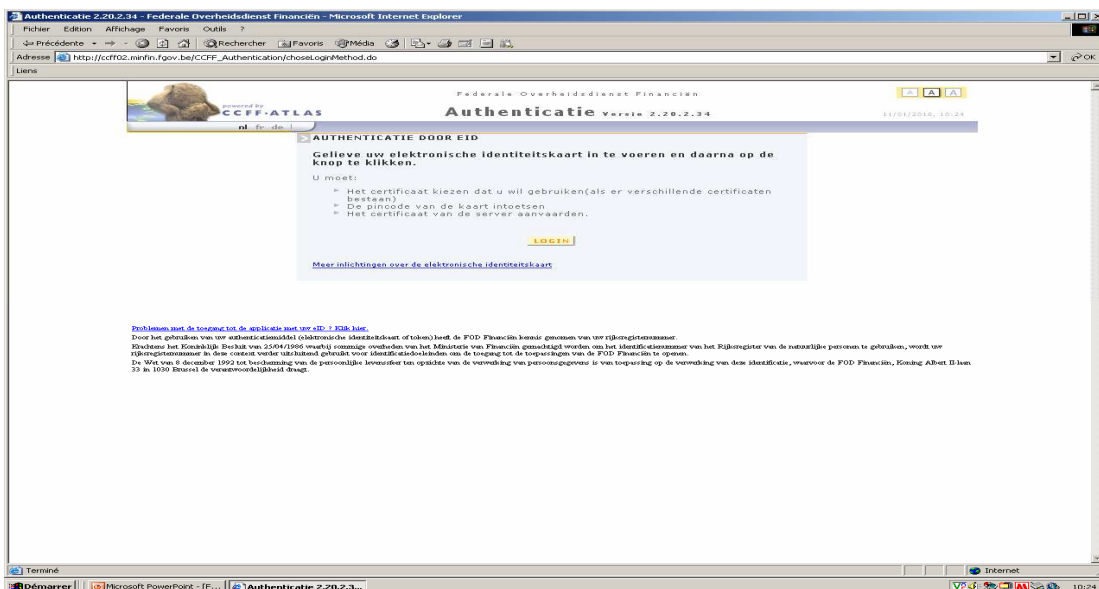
Authenticatie 2.20.2.34 - Federale Overheidsdienst Financiën - Microsoft Internet Explorer

Fichier Edition Affichage Favoris Outils ?

Précédente Rechercher Favoris Média

Adresse http://ccff02.minfin.fgov.be/CCFF_Authentication/choseLoginMethod.do

OK

Liens

powered by CCFF·ATLAS

Federale Overheidsdienst Financiën

Authenticatie Versie 2.20.2.34

A A A

11/01/2010, 10:24

nl fr de

AUTHENTICATIE DOOR EID

Gelieve uw elektronische identiteitskaart in te voeren en daarna op de knop te klikken.

U moet:

Het certificaat kiezen dat u wil gebruiken(als er verschillende certificaten bestaan)
De pincode van de kaart intoetsen
Het certificaat van de server aanvaarden.

LOGIN

Meer inlichtingen over de elektronische identiteitskaart

Problemen met de toegang tot de applicatie met uw eID ? Klik hier.

Door het gebruiken van uw authenticatiemiddel (elektronische identiteitskaart of token) heeft de FOD Financiën kennis genomen van uw rijksregisternummer.

Krachtens het Koninklijk Besluit van 25/04/1986 waarbij sommige overheden van het Ministerie van Financiën gemachtigd worden om het identificatienummer van het Rijksregister van de natuurlijke personen te gebruiken, wordt uw rijksregisternummer in deze context verder uitsluitend gebruikt voor identificatiedoeleinden om de toegang tot de toepassingen van de FOD Financiën te openen.

De Wet van 8 december 1992 tot bescherming van de persoonlijke levenssfeer ten opzichte van de verwerking van persoonsgegevens is van toepassing op de verwerking van deze identificatie, waarvoor de FOD Financiën, Koning Albert II-laan 33 in 1030 Brussel de verantwoordelijkheid draagt.

Terminé

Internet

Démarrer

Microsoft PowerPoint - [F...

Authenticatie 2.20.2.3...

10:24